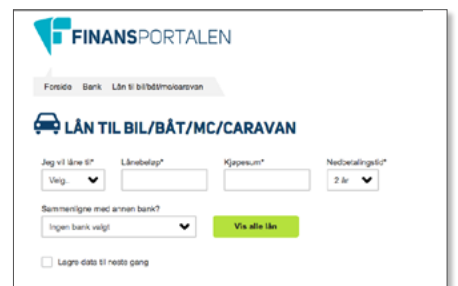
FINANSPORTALEN

Forside Bank Lån til bil/båt/mc/caravan

LÅN TIL BIL/BÅT/MC/CARAVAN

Jeg vil låne til*
Velg...

Lånebeløp*

Kjøpesum*

Nedbetalingstid*
2 år

Sammenligne med annen bank?
Ingen bank valgt

Vis alle lån

Lagre data til neste gang